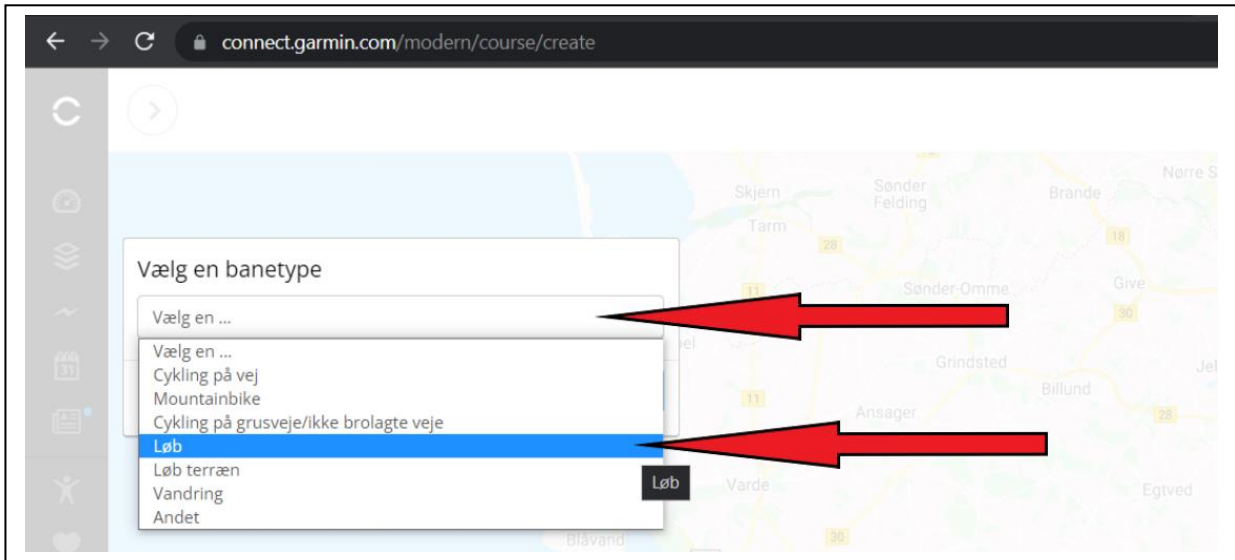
connect.garmin.com/modern/course/create

Vælg en banetype

Vælg en ...

Vælg en ...
Cykling på vej
Mountainbike
Cykling på grusveje/ikke brolagte veje
Løb
Løb terræn
Vandring
Andet

Løb

Skjern
Sønder Felding
Brande
Nørre S
Tarm
28
18
11
Sønder-Omme
Give
30
Grindsted
Jel
Billund
11
Ansager
28
Varde
Egtved
Blåvand
30